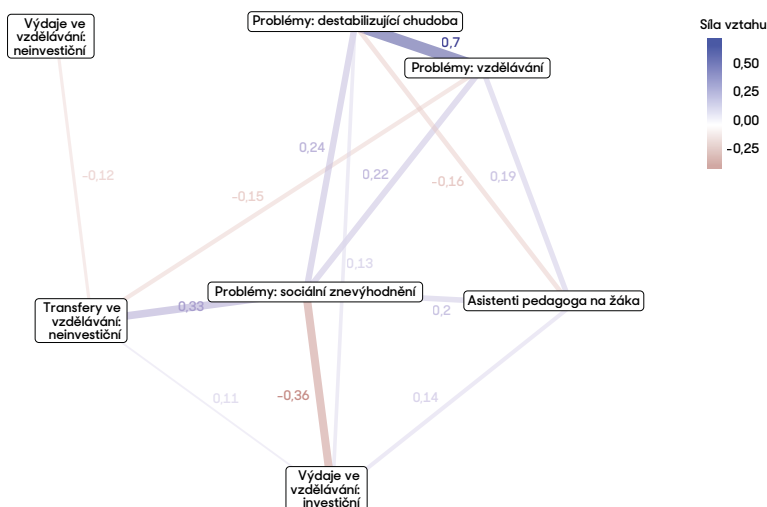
Výdaje ve vzdělávání: neinvestiční

Problémy: destabilizující chudoba

0,7

Problémy: vzdělávání

Síla vztahu

0,50

0,25

0,00

−0,25

−0,12

0,24

0,22

−0,16

0,19

−0,15

0,13

Transfery ve vzdělávání: neinvestiční

0,33

Problémy: sociální znevýhodnění

Asistenti pedagoga na žáka

0,2

0,11

−0,36

0,14

Výdaje ve vzdělávání: investiční